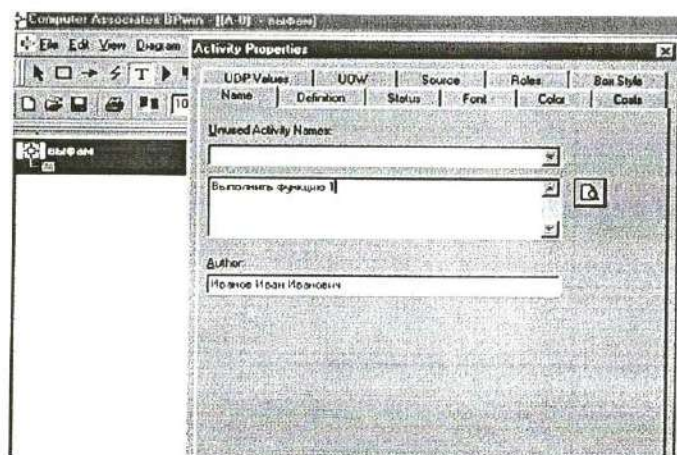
Computer Associates BPwin - [(A-0) - выфам]

File Edit View Diagram

Activity Properties

UDP Values | UOW | Source | Roles | Box Style
Name | Definition | Status | Font | Color | Costs

выфам

Unused Activity Names:

Выполнить функцию 1

Author:

Иванов Иван Иванович